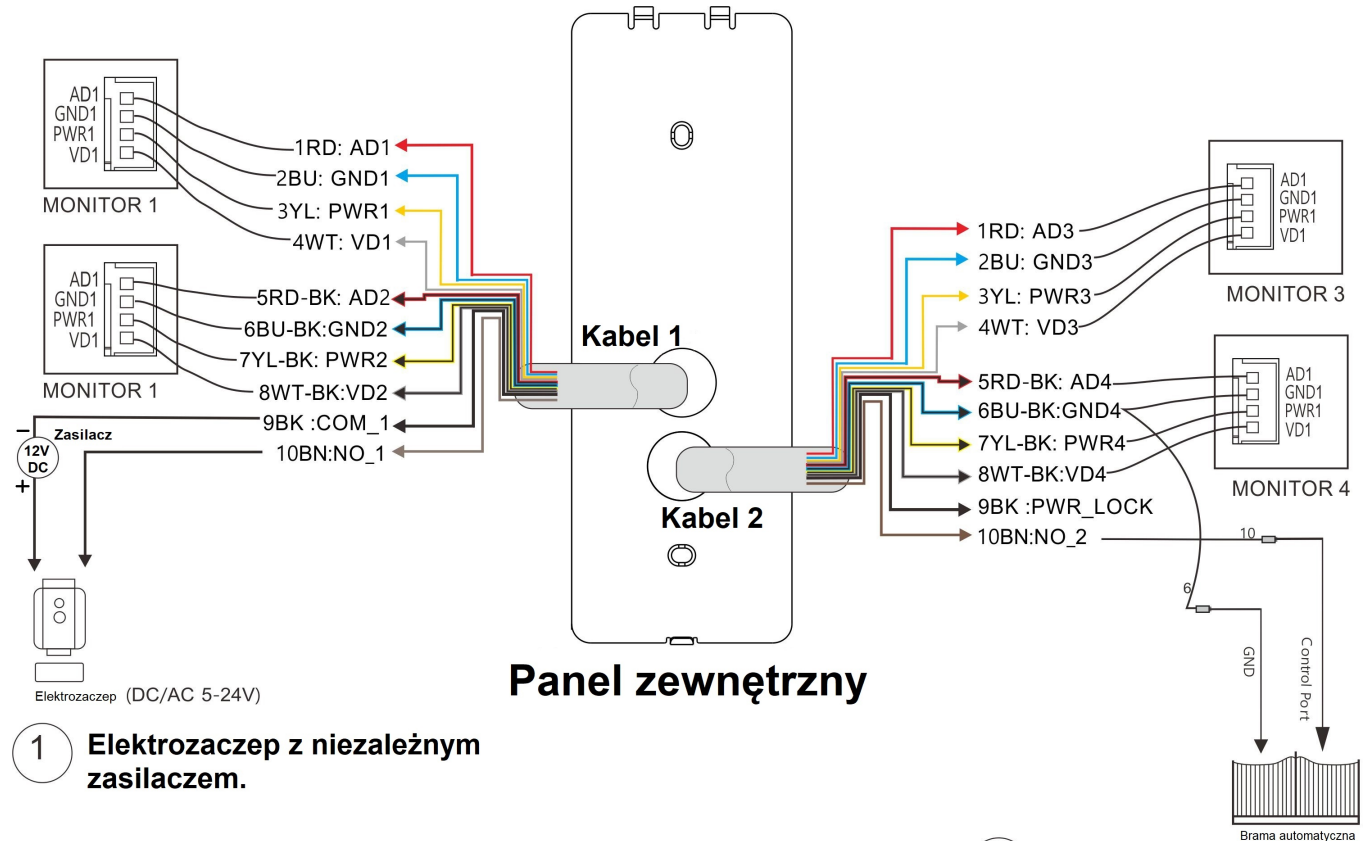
AD1
GND1
PWR1
VD1
MONITOR 1

1RD: AD1
2BU: GND1
3YL: PWR1
4WT: VD1

AD1
GND1
PWR1
VD1
MONITOR 1

5RD-BK: AD2
6BU-BK:GND2
7YL-BK: PWR2
8WT-BK:VD2
9BK :COM_1
10BN:NO_1

−
Zasilacz
12V DC
+

Elektrozaczep (DC/AC 5-24V)

Kabel 1
Kabel 2

Panel zewnętrzny

1RD: AD3
2BU: GND3
3YL: PWR3
4WT: VD3

AD1
GND1
PWR1
VD1
MONITOR 3

5RD-BK: AD4
6BU-BK:GND4
7YL-BK: PWR4
8WT-BK:VD4
9BK :PWR_LOCK
10BN:NO_2

AD1
GND1
PWR1
VD1
MONITOR 4

10
6
GND
Control Port
Brama automatyczna

1 Elektrozaczep z niezależnym zasilaczem.